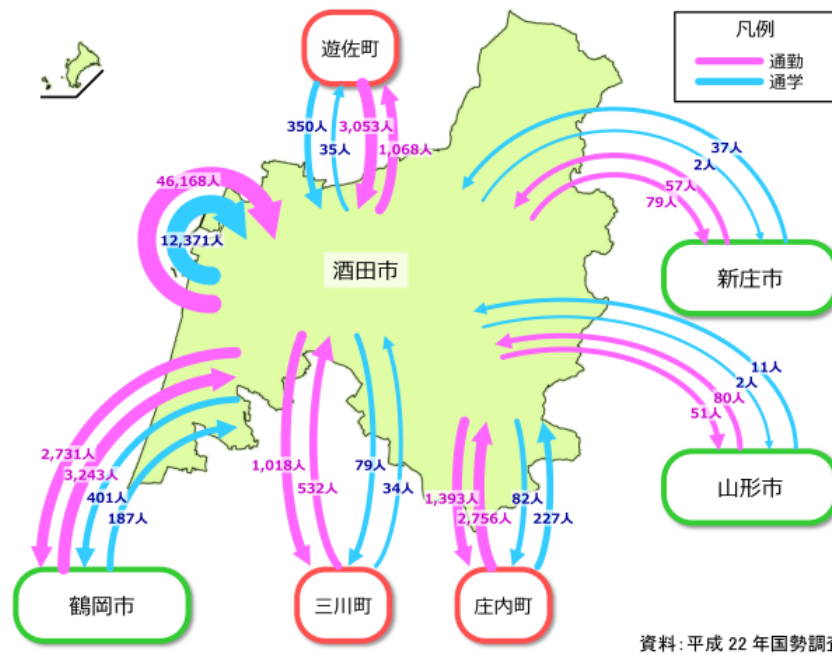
凡例
通勤
通学

遊佐町
350人
35人
3,053人
1,068人

46,168人
12,371人

酒田市

37人
2人
57人
79人
新庄市

11人
2人
80人
51人
山形市

2,731人
3,243人
401人
187人
鶴岡市

1,018人
532人
79人
34人
三川町

1,393人
2,756人
82人
227人
庄内町

資料：平成 22 年国勢調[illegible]